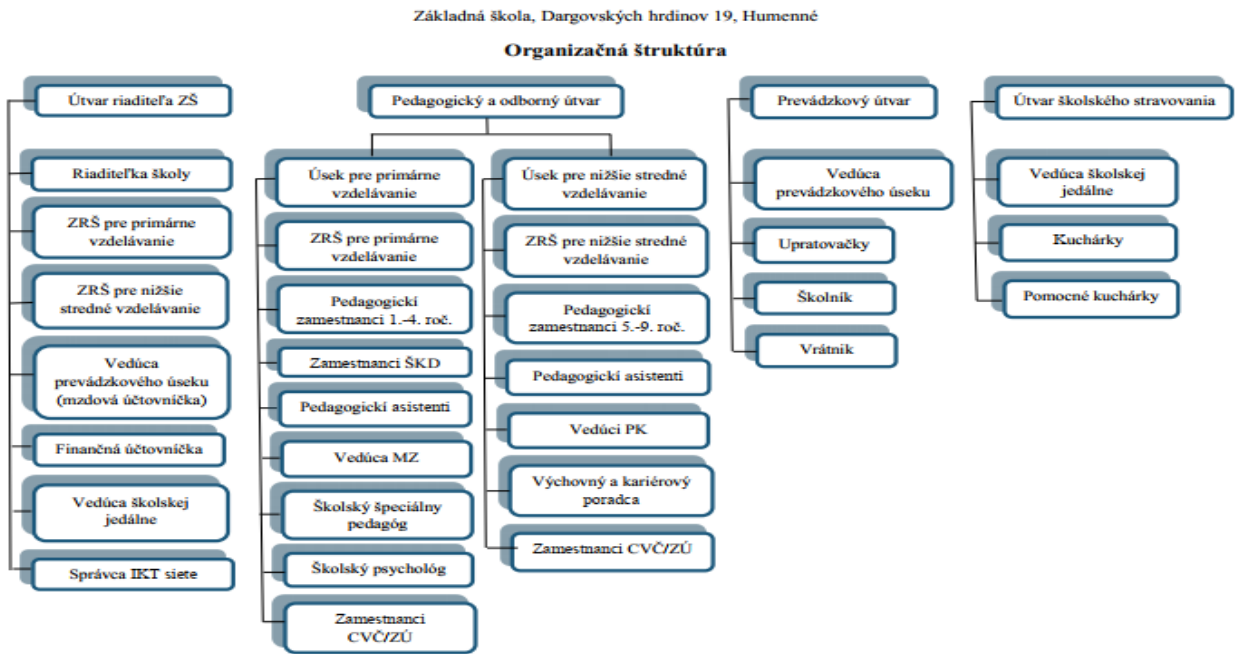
Základná škola, Dargovských hrdinov 19, Humenné

Organizačná štruktúra

Útvar riaditeľa ZŠ

Riaditeľka školy

ZRŠ pre primárne vzdelávanie

ZRŠ pre nižšie stredné vzdelávanie

Vedúca prevádzkového úseku (mzdová účtovníčka)

Finančná účtovníčka

Vedúca školskej jedálne

Správca IKT siete

Pedagogický a odborný útvar

Úsek pre primárne vzdelávanie

ZRŠ pre primárne vzdelávanie

Pedagogickí zamestnanci 1.-4. roč.

Zamestnanci ŠKD

Pedagogickí asistenti

Vedúca MZ

Školský špeciálny pedagóg

Školský psychológ

Zamestnanci CVČ/ZÚ

Úsek pre nižšie stredné vzdelávanie

ZRŠ pre nižšie stredné vzdelávanie

Pedagogickí zamestnanci 5.-9. roč.

Pedagogickí asistenti

Vedúci PK

Výchovný a kariérový poradca

Zamestnanci CVČ/ZÚ

Prevádzkový útvar

Vedúca prevádzkového úseku

Upratovačky

Školník

Vrátnik

Útvar školského stravovania

Vedúca školskej jedálne

Kuchárky

Pomocné kuchárky